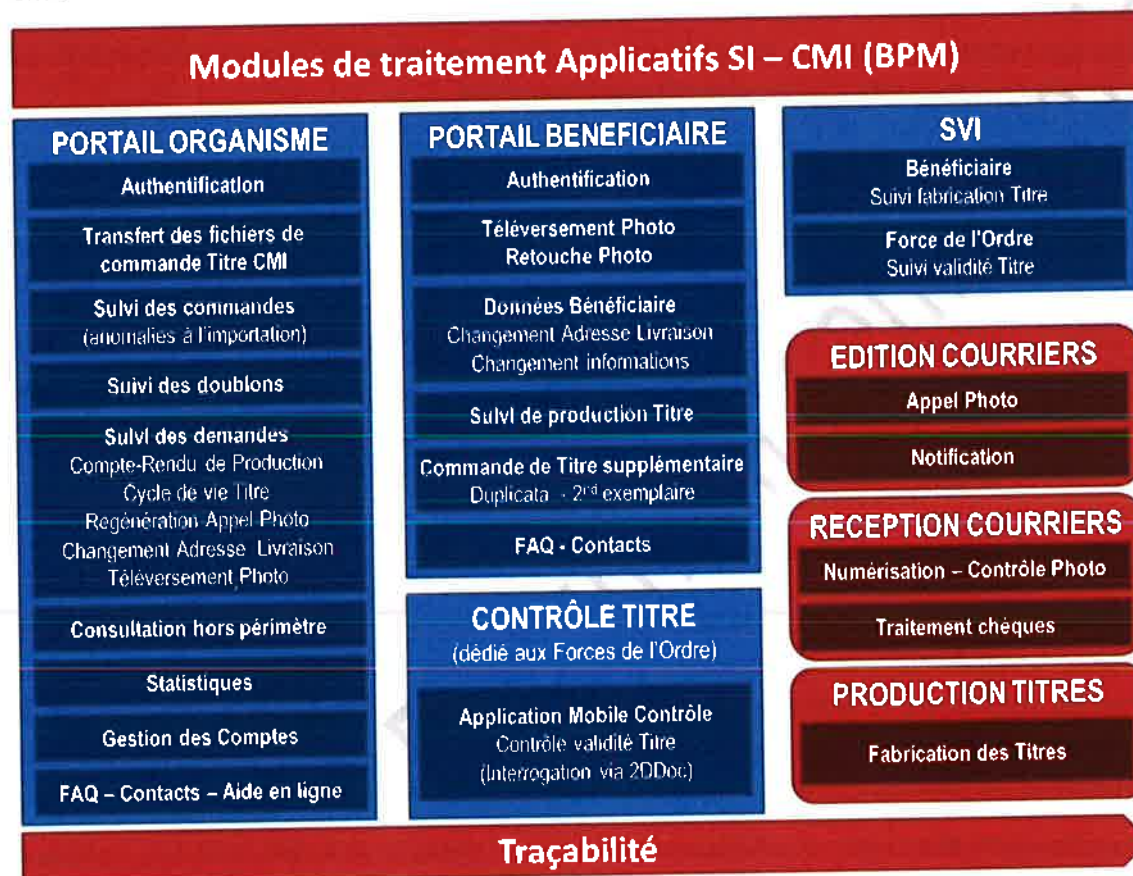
Modules de traitement Applicatifs SI – CMI (BPM)

PORTAIL ORGANISME

Authentification

Transfert des fichiers de commande Titre CMI

Suivi des commandes
(anomalies à l'importation)

Suivi des doublons

Suivi des demandes
Compte-Rendu de Production
Cycle de vie Titre
Regénération Appel Photo
Changement Adresse Livraison
Téléversement Photo

Consultation hors périmètre

Statistiques

Gestion des Comptes

FAQ – Contacts – Aide en ligne

PORTAIL BENEFICIAIRE

Authentification

Téléversement Photo
Retouche Photo

Données Bénéficiaire
Changement Adresse Livraison
Changement informations

Suivi de production Titre

Commande de Titre supplémentaire
Duplicata - 2$^{nd}$ exemplaire

FAQ - Contacts

CONTRÔLE TITRE
(dédié aux Forces de l'Ordre)

Application Mobile Contrôle
Contrôle validité Titre
(Interrogation via 2DDoc)

SVI

Bénéficiaire
Suivi fabrication Titre

Force de l'Ordre
Suivi validité Titre

EDITION COURRIERS

Appel Photo

Notification

RECEPTION COURRIERS

Numérisation – Contrôle Photo

Traitement chèques

PRODUCTION TITRES

Fabrication des Titres

Traçabilité